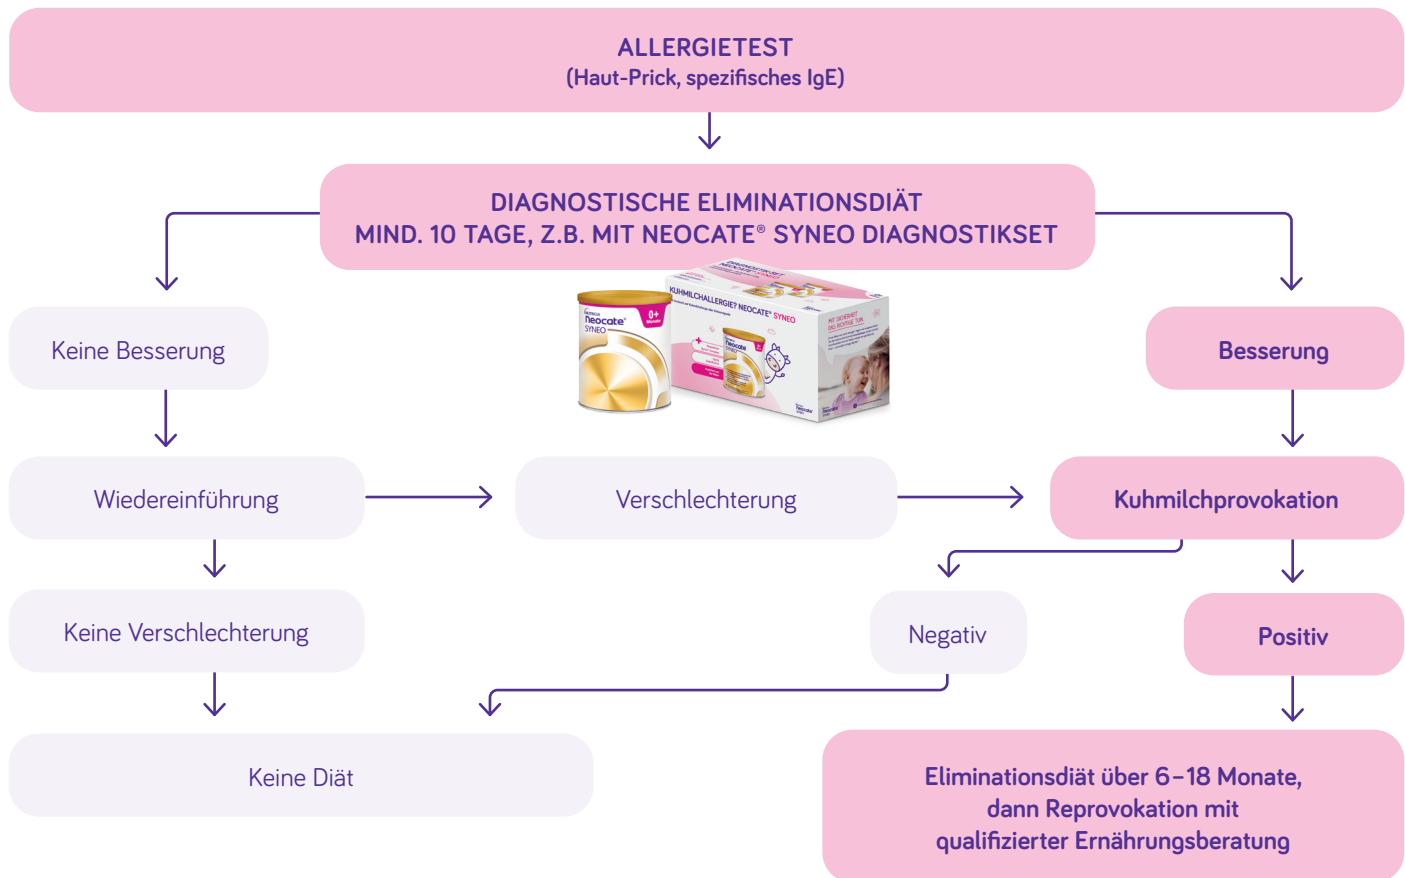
ALLERGIETEST
(Haut-Prick, spezifisches IgE)

DIAGNOSTISCHE ELIMINATIONSDIÄT
MIND. 10 TAGE, Z.B. MIT NEOCATE® SYNEO DIAGNOSTIKSET

neocate SYNEO 0+

KUHMILCHALLERGIE? NEOCATE® SYNEO

Keine Besserung

Besserung

Wiedereinführung

Verschlechterung

Kuhmilchprovokation

Keine Verschlechterung

Negativ

Positiv

Keine Diät

Eliminationsdiät über 6–18 Monate, dann Reprovokation mit qualifizierter Ernährungsberatung